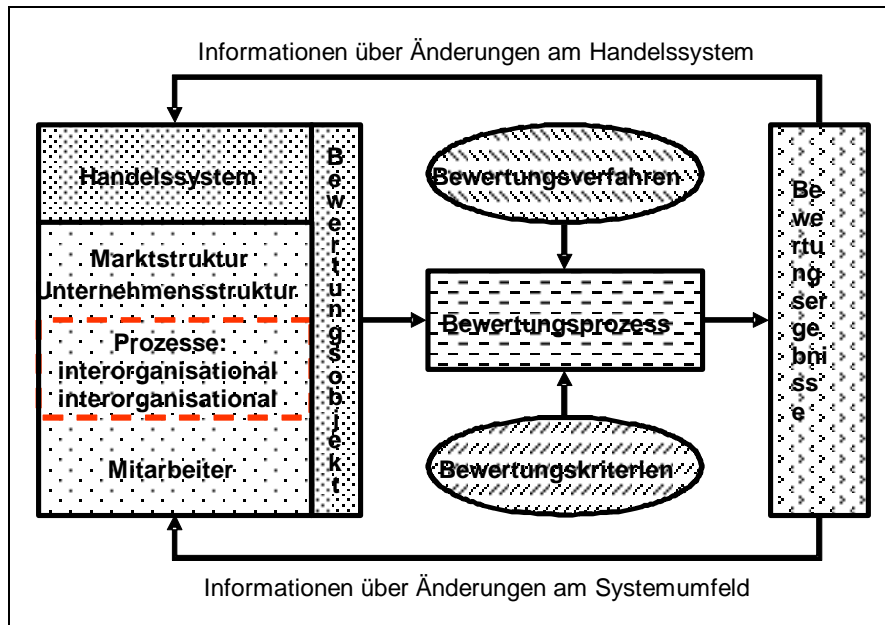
Informationen über Änderungen am Handelssystem

Handelssystem

Marktstruktur
Unternehmensstruktur

Prozesse:
interorganisational
interorganisational

Mitarbeiter

Bewertungsobjekt

Bewertungsverfahren

Bewertungsprozess

Bewertungskriterien

Bewertungsergebnisse

Informationen über Änderungen am Systemumfeld